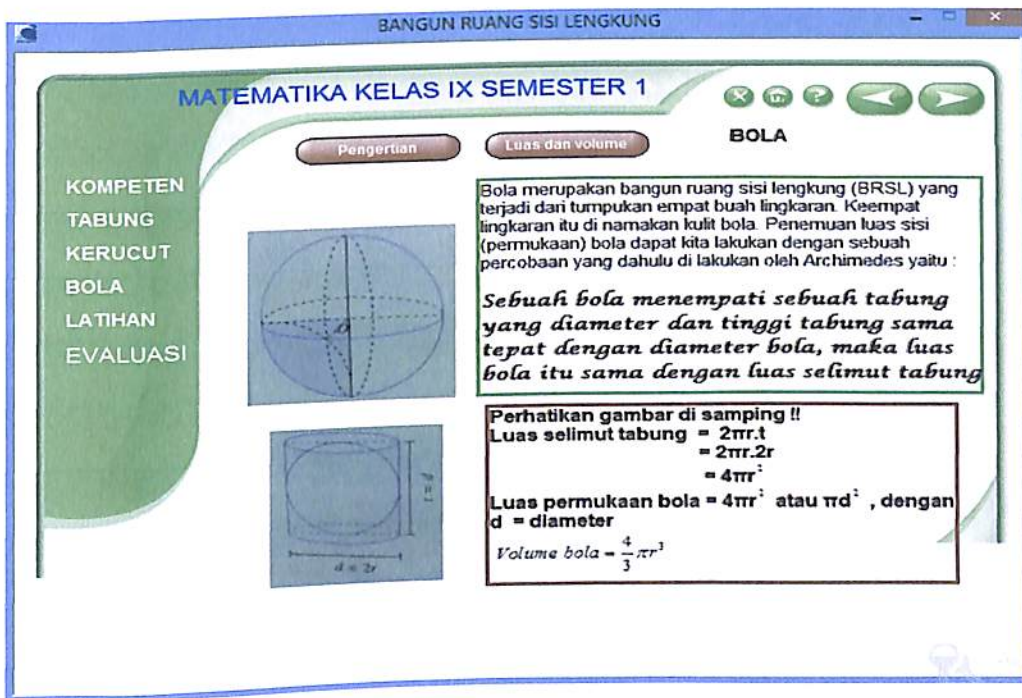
BANGUN RUANG SISI LENGKUNG

MATEMATIKA KELAS IX SEMESTER 1

Pengertian

Luas dan volume

BOLA

KOMPETEN
TABUNG
KERUCUT
BOLA
LATIHAN
EVALUASI

Bola merupakan bangun ruang sisi lengkung (BRSL) yang terjadi dari tumpukan empat buah lingkaran. Keempat lingkaran itu di namakan kulit bola. Penemuan luas sisi (permukaan) bola dapat kita lakukan dengan sebuah percobaan yang dahulu di lakukan oleh Archimedes yaitu :

Sebuah bola menempati sebuah tabung yang diameter dan tinggi tabung sama tepat dengan diameter bola, maka luas bola itu sama dengan luas selimut tabung

$O$

$t = 2r$

$d = 2r$

Perhatikan gambar di samping !!
Luas selimut tabung $= 2\pi r.t$
$= 2\pi r.2r$
$= 4\pi r^2$
Luas permukaan bola $= 4\pi r^2$ atau $\pi d^2$ , dengan d = diameter
Volume bola $= \frac{4}{3}\pi r^3$